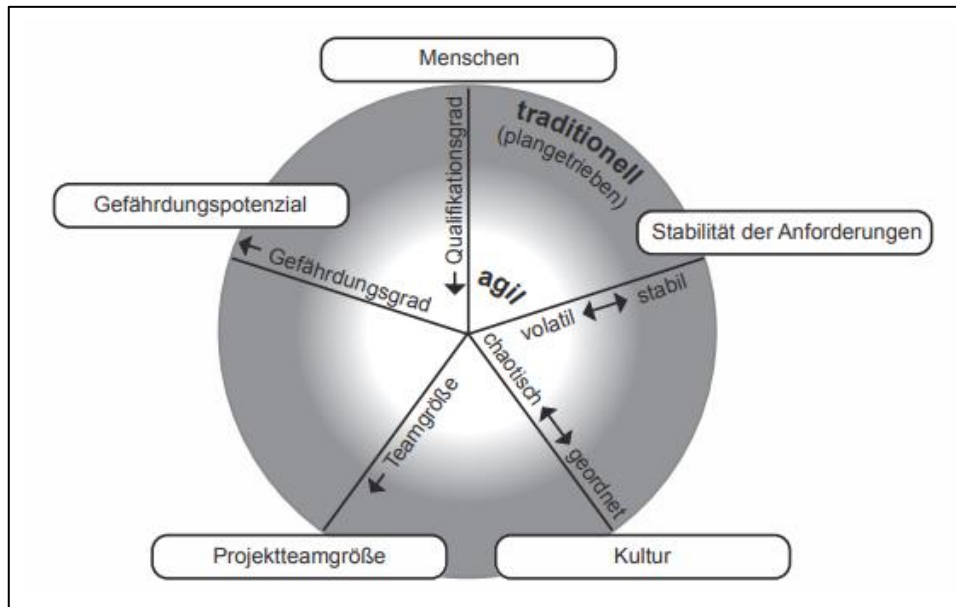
Menschen

Qualifikationsgrad

traditionell
(plangetrieben)

Gefährdungspotenzial

Stabilität der Anforderungen

Gefährdungsgrad

agil

volatil

stabil

chaotisch

Teamgröße

geordnet

Projektteamgröße

Kultur